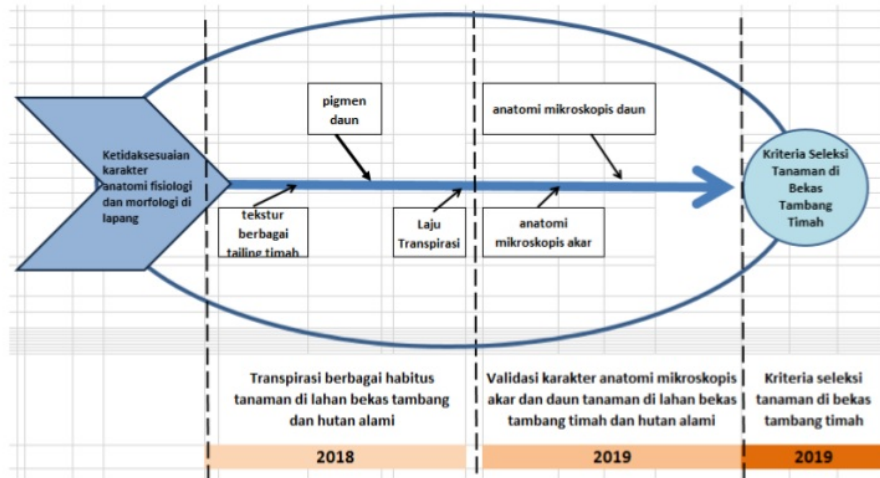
Ketidaksesuaian karakter anatomi fisiologi dan morfologi di lapang

pigmen daun

tekstur berbagai tailing timah

Laju Transpirasi

anatomi mikroskopis daun

anatomi mikroskopis akar

Kriteria Seleksi Tanaman di Bekas Tambang Timah

Transpirasi berbagai habitus tanaman di lahan bekas tambang dan hutan alami

Validasi karakter anatomi mikroskopis akar dan daun tanaman di lahan bekas tambang timah dan hutan alami

Kriteria seleksi tanaman di bekas tambang timah

2018

2019

2019